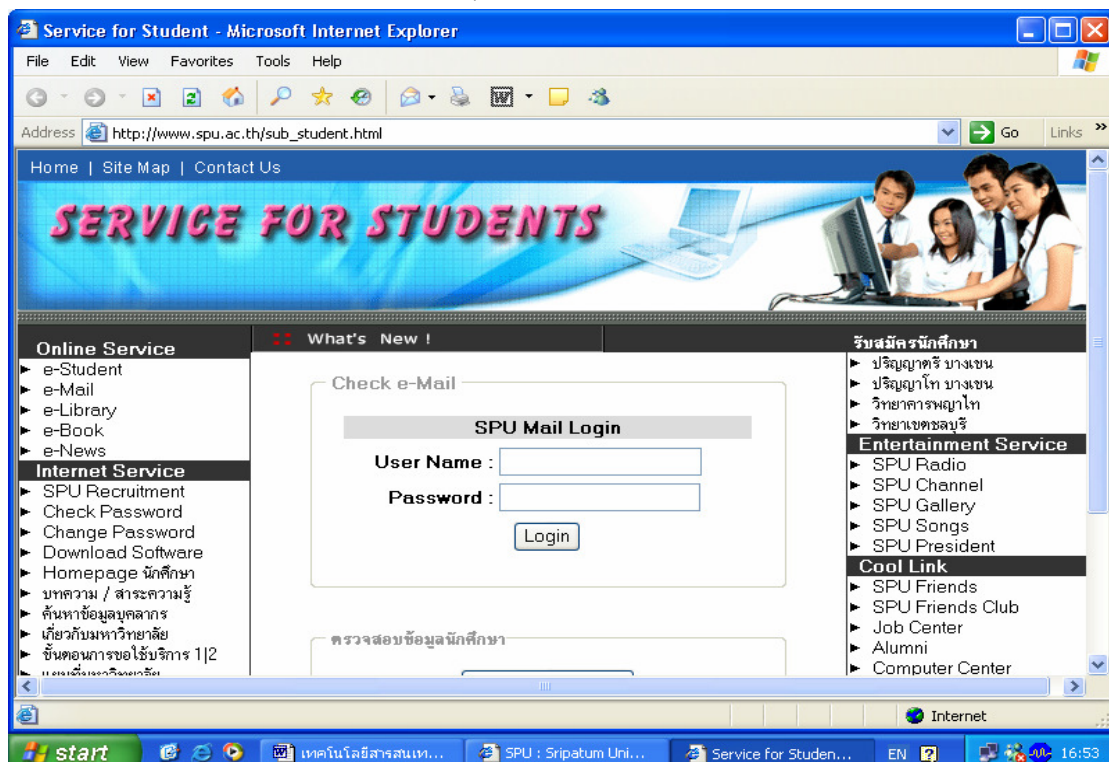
Service for Student - Microsoft Internet Explorer

File Edit View Favorites Tools Help

Address http://www.spu.ac.th/sub_student.html Go Links »

Home | Site Map | Contact Us

SERVICE FOR STUDENTS

What's New !

Online Service
e-Student
e-Mail
e-Library
e-Book
e-News

Internet Service
SPU Recruitment
Check Password
Change Password
Download Software
Homepage นักศึกษา
บทความ / สาระความรู้
ค้นหาข้อมูลบุคลากร
เกี่ยวกับมหาวิทยาลัย
ขั้นตอนการขอใช้บริการ 1|2
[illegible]

Check e-Mail

SPU Mail Login

User Name :

Password :

Login

ตรวจสอบข้อมูลนักศึกษา

รับสมัครนักศึกษา
ปริญญาตรี บางเขน
ปริญญาโท บางเขน
วิทยาคารพญาไท
วิทยาเขตชลบุรี

Entertainment Service
SPU Radio
SPU Channel
SPU Gallery
SPU Songs
SPU President

Cool Link
SPU Friends
SPU Friends Club
Job Center
Alumni
Computer Center

Internet

start
เทคโนโลยีสารสนเท...
SPU : Sripatum Uni...
Service for Studen...
EN
16:53